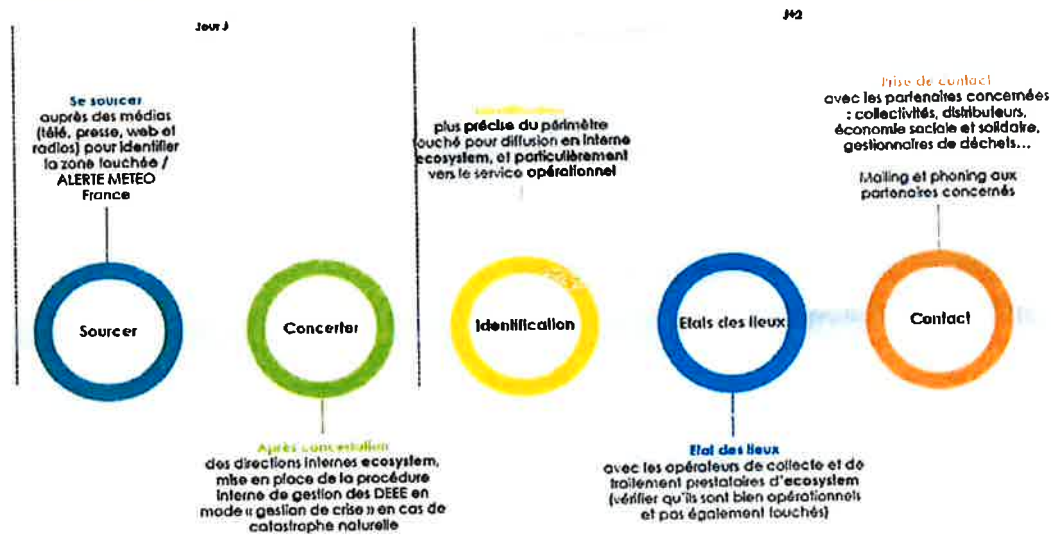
Jour J

J+2

Se sourcer
auprès des médias (télé, presse, web et radios) pour identifier la zone touchée / ALERTE METEO France

Sourcer

Concerter

Après concertation
des directions internes ecosystem, mise en place de la procédure interne de gestion des DEEE en mode « gestion de crise » en cas de catastrophe naturelle

Identification
plus précise du périmètre touché pour diffusion en interne ecosystem, et particulièrement vers le service opérationnel

Identification

Etats des lieux

Etat des lieux
avec les opérateurs de collecte et de traitement prestataires d'ecosystem (vérifier qu'ils sont bien opérationnels et pas également touchés)

Prise de contact
avec les partenaires concernés : collectivités, distributeurs, économie sociale et solidaire, gestionnaires de déchets…

Mailing et phoning aux partenaires concernés

Contact